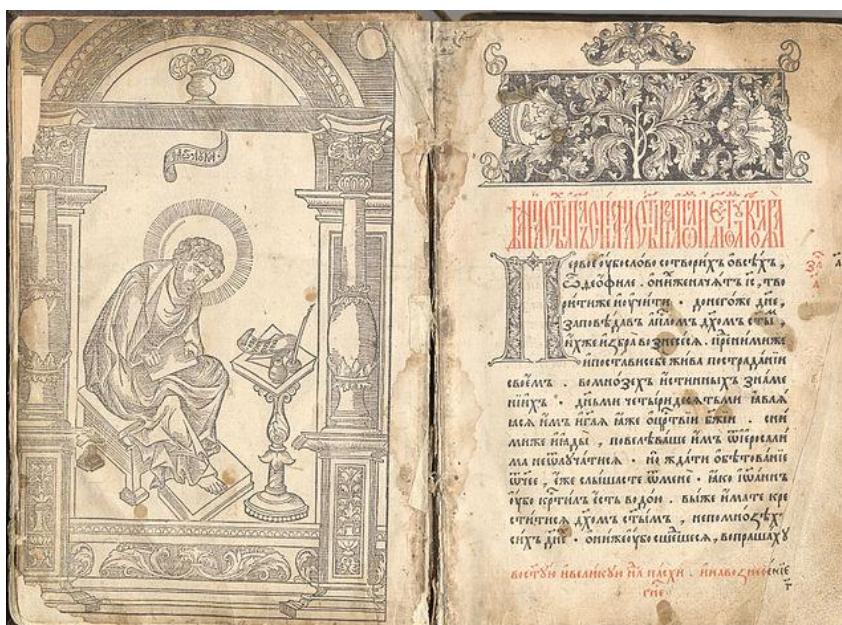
ЛꙊКА

Дѣѧнїѧ стыхъ апостолъ, начало

Первое ѹбо слово сотворихъ ѡ всѣхъ, ѡ ѳеофїле. ѻ нихже начатъ іс҃ъ, творити же и ѹчити. до негоже дне, заповѣдавъ апостолѡмъ дх҃омъ ст҃ымъ, ихже избра, вознесесѧ. предъ нимиже и постави себе жива по страданїи своемъ. во мнозѣхъ и истинныхъ знаменїихъ. денми четыредесѧтьми являѧсѧ имъ, и глаголѧ ѧже о цр҃твїи бж҃їи. с нимиже и ꙗдѧ, повелѣваше имъ ѿ ерслима не ѿлѹчатисѧ. но ждати ѡбѣтованїѧ ѻч҃ѧ, еже слышасте ѿ мене. ꙗко ӏѡаннъ ѹбо крести есть водою. вы же имате крестити сѧ дх҃омъ ст҃ымъ, не по мнозѣхъ сихъ днехъ. ѻни же ѹбо сшедшесѧ, вопрошахꙋ

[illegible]

Зач҃ а

Въ ст҃ый и великий дн҃ь пасхи. начало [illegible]